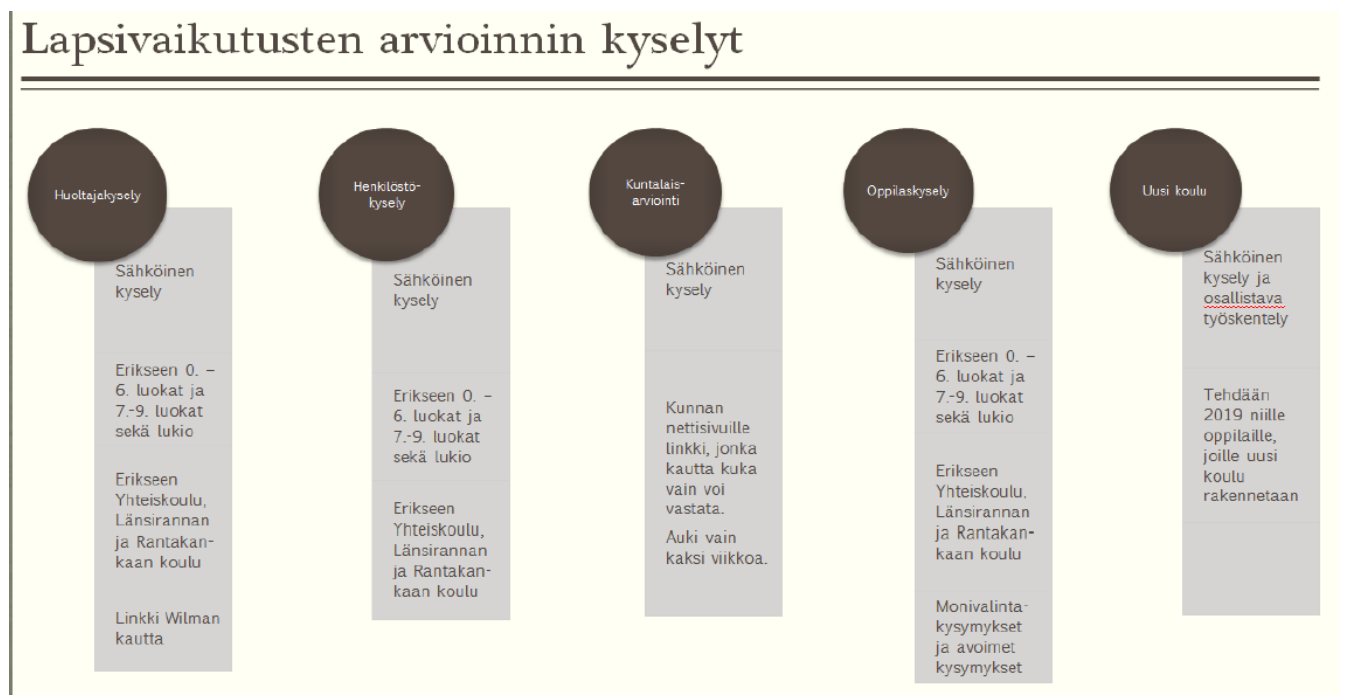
Lapsivaikutusten arvioinnin kyselyt

Huoltajakysely

Sähköinen kysely

Erikseen 0. – 6. luokat ja 7.-9. luokat sekä lukio

Erikseen Yhteiskoulu, Länsirannan ja Rantakankaan koulu

Linkki Wilman kautta

Henkilöstökysely

Sähköinen kysely

Erikseen 0. – 6. luokat ja 7.-9. luokat sekä lukio

Erikseen Yhteiskoulu, Länsirannan ja Rantakankaan koulu

Kuntalaisarviointi

Sähköinen kysely

Kunnan nettisivuille linkki, jonka kautta kuka vain voi vastata.

Auki vain kaksi viikkoa.

Oppilaskysely

Sähköinen kysely

Erikseen 0. – 6. luokat ja 7.-9. luokat sekä lukio

Erikseen Yhteiskoulu. Länsirannan ja Rantakankaan koulu

Monivalintakysymykset ja avoimet kysymykset

Uusi koulu

Sähköinen kysely ja osallistava työskentely

Tehdään 2019 niille oppilaille, joille uusi koulu rakennetaan